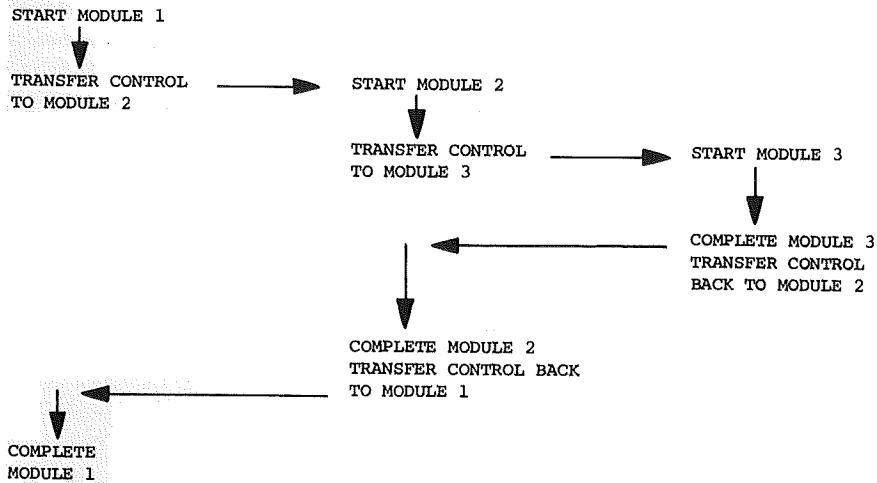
START MODULE 1

TRANSFER CONTROL TO MODULE 2

START MODULE 2

TRANSFER CONTROL TO MODULE 3

START MODULE 3

COMPLETE MODULE 3 TRANSFER CONTROL BACK TO MODULE 2

COMPLETE MODULE 2 TRANSFER CONTROL BACK TO MODULE 1

COMPLETE MODULE 1